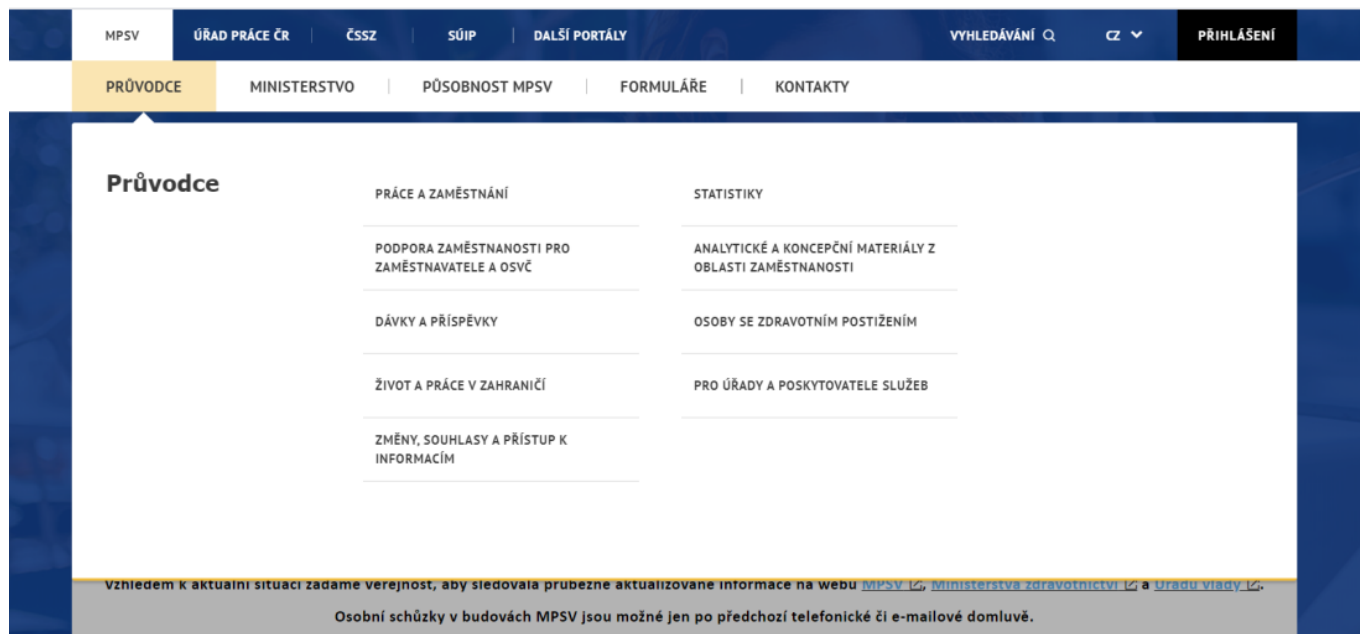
MPSV ÚŘAD PRÁCE ČR ČSSZ SÚIP DALŠÍ PORTÁLY VYHLEDÁVÁNÍ CZ PŘIHLÁŠENÍ

PRŮVODCE MINISTERSTVO PŮSOBNOST MPSV FORMULÁŘE KONTAKTY

Průvodce

PRÁCE A ZAMĚSTNÁNÍ

PODPORA ZAMĚSTNANOSTI PRO ZAMĚSTNAVATELE A OSVČ

DÁVKY A PŘÍSPĚVKY

ŽIVOT A PRÁCE V ZAHRANIČÍ

ZMĚNY, SOUHLASY A PŘÍSTUP K INFORMACÍM

STATISTIKY

ANALYTICKÉ A KONCEPČNÍ MATERIÁLY Z OBLASTI ZAMĚSTNANOSTI

OSOBY SE ZDRAVOTNÍM POSTIŽENÍM

PRO ÚŘADY A POSKYTOVATELE SLUŽEB

Vzhledem k aktuální situaci žádáme veřejnost, aby sledovala průběžně aktualizované informace na webu MPSV, Ministerstva zdravotnictví a Úřadu vlády.

Osobní schůzky v budovách MPSV jsou možné jen po předchozí telefonické či e-mailové domluvě.